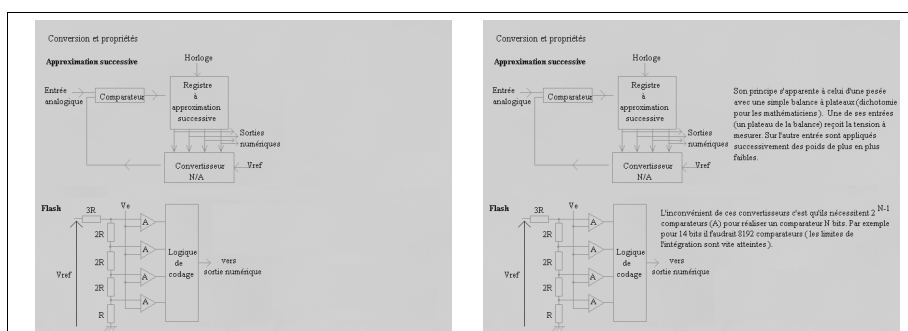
Conversion et propriétés

Approximation successive

Horloge

Entrée analogique

Comparateur

Registre à approximation successive

Sorties numériques

Convertisseur N/A

Vref

Flash

3R

Ve

2R

2R

2R

R

Vref

A

A

A

A

Logique de codage

vers sortie numérique

Conversion et propriétés

Approximation successive

Horloge

Entrée analogique

Comparateur

Registre à approximation successive

Sorties numériques

Convertisseur N/A

Vref

Son principe s'apparente à celui d'une pesée avec une simple balance à plateaux (dichotomie pour les mathématiciens). Une de ses entrées (un plateau de la balance) reçoit la tension à mesurer. Sur l'autre entrée sont appliqués successivement des poids de plus en plus faibles.

Flash

3R

Ve

2R

2R

2R

R

Vref

A

A

A

A

Logique de codage

vers sortie numérique

L'inconvénient de ces convertisseurs c'est qu'ils nécessitent $2^{N-1}$ comparateurs (A) pour réaliser un comparateur N bits. Par exemple pour 14 bits il faudrait 8192 comparateurs ( les limites de l'intégration sont vite atteintes ).